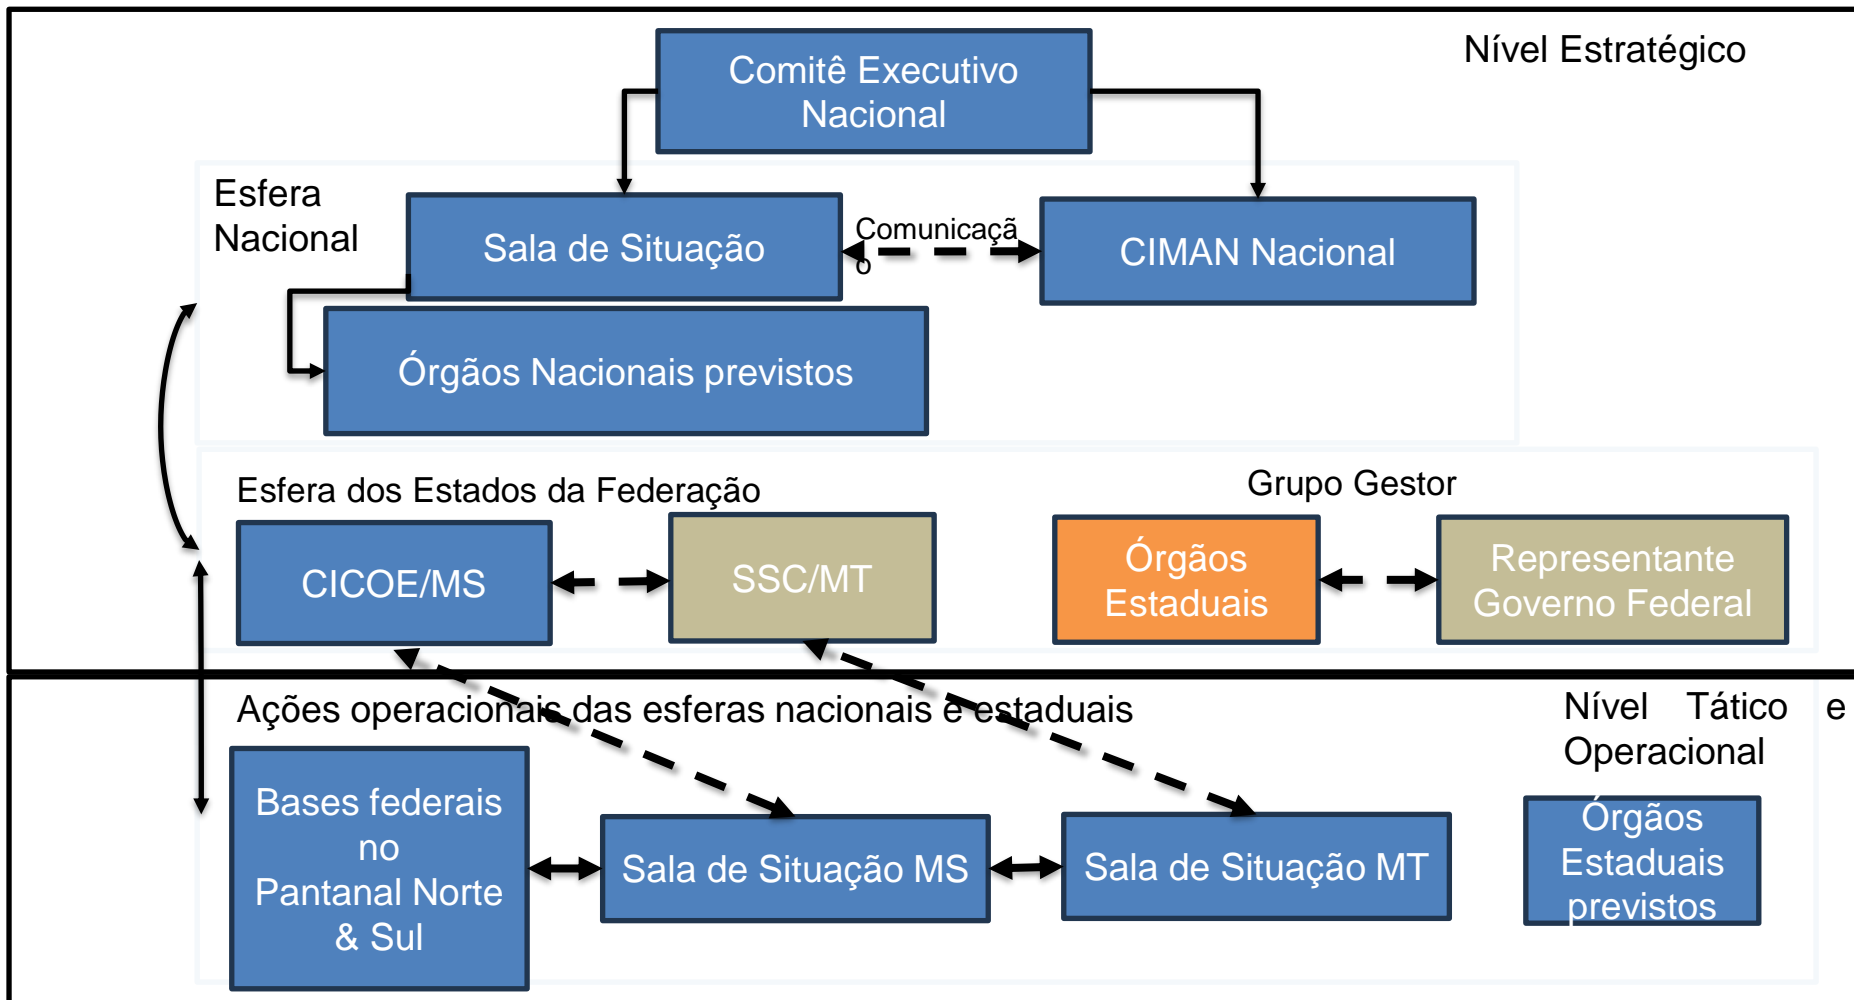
Nível Estratégico

Comitê Executivo Nacional

Esfera Nacional

Sala de Situação

Comunicação

CIMAN Nacional

Órgãos Nacionais previstos

Esfera dos Estados da Federação

Grupo Gestor

CICOE/MS

SSC/MT

Órgãos Estaduais

Representante Governo Federal

Ações operacionais das esferas nacionais e estaduais

Nível Tático e Operacional

Bases federais no Pantanal Norte & Sul

Sala de Situação MS

Sala de Situação MT

Órgãos Estaduais previstos